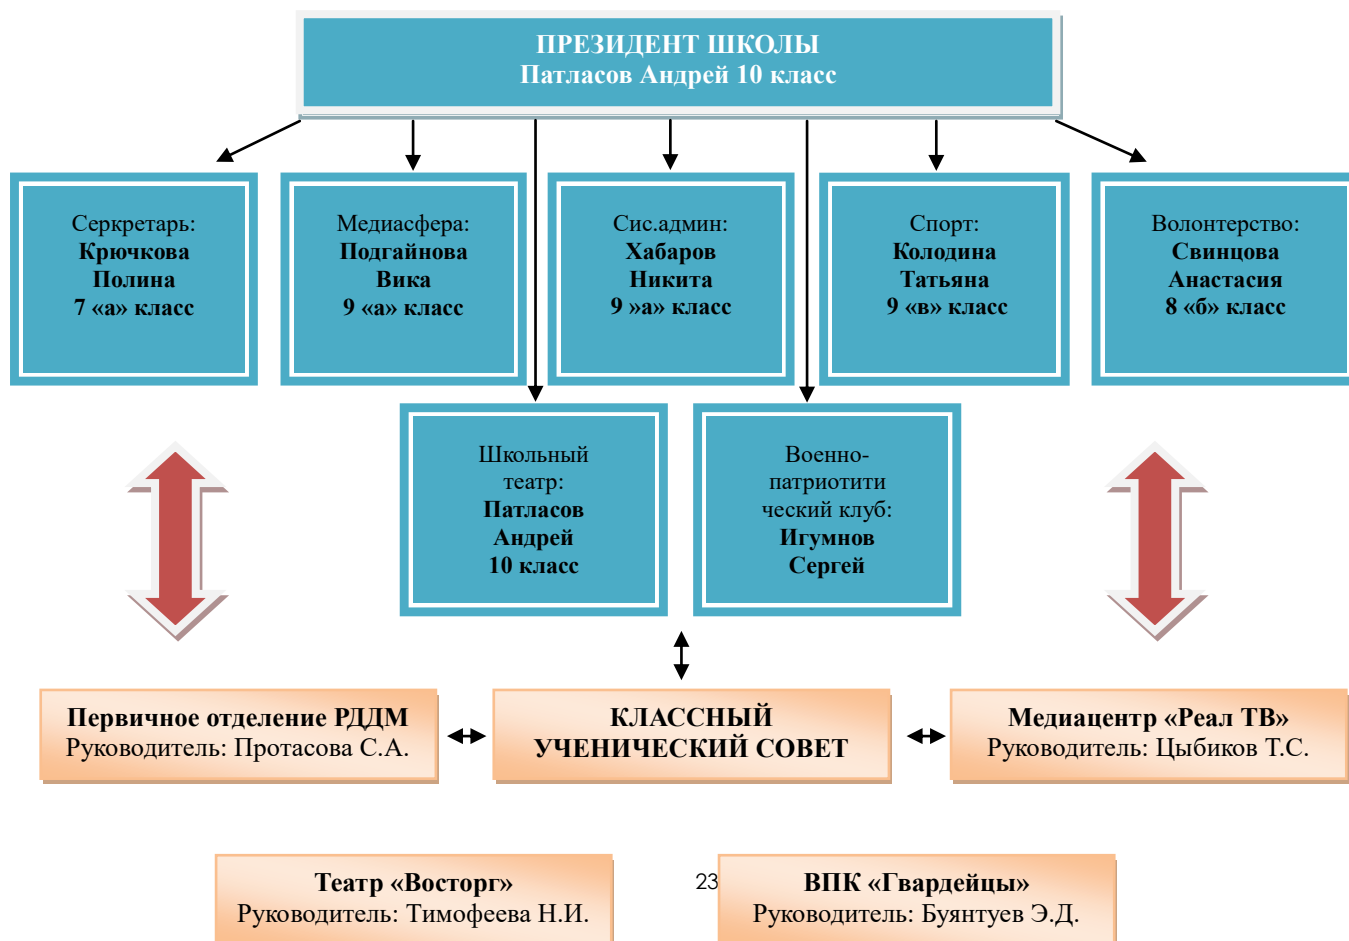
ПРЕЗИДЕНТ ШКОЛЫ
Патласов Андрей 10 класс

Серкретарь:
Крючкова
Полина
7 «а» класс

Медиасфера:
Подгайнова
Вика
9 «а» класс

Сис.админ:
Хабаров
Никита
9 »а» класс

Спорт:
Колодина
Татьяна
9 «в» класс

Волонтерство:
Свинцова
Анастасия
8 «б» класс

Школьный театр:
Патласов
Андрей
10 класс

Военно-патриотити ческий клуб:
Игумнов
Сергей

Первичное отделение РДДМ
Руководитель: Протасова С.А.

КЛАССНЫЙ УЧЕНИЧЕСКИЙ СОВЕТ

Медиацентр «Реал ТВ»
Руководитель: Цыбиков Т.С.

Театр «Восторг»
Руководитель: Тимофеева Н.И.

23

ВПК «Гвардейцы»
Руководитель: Буянтуев Э.Д.